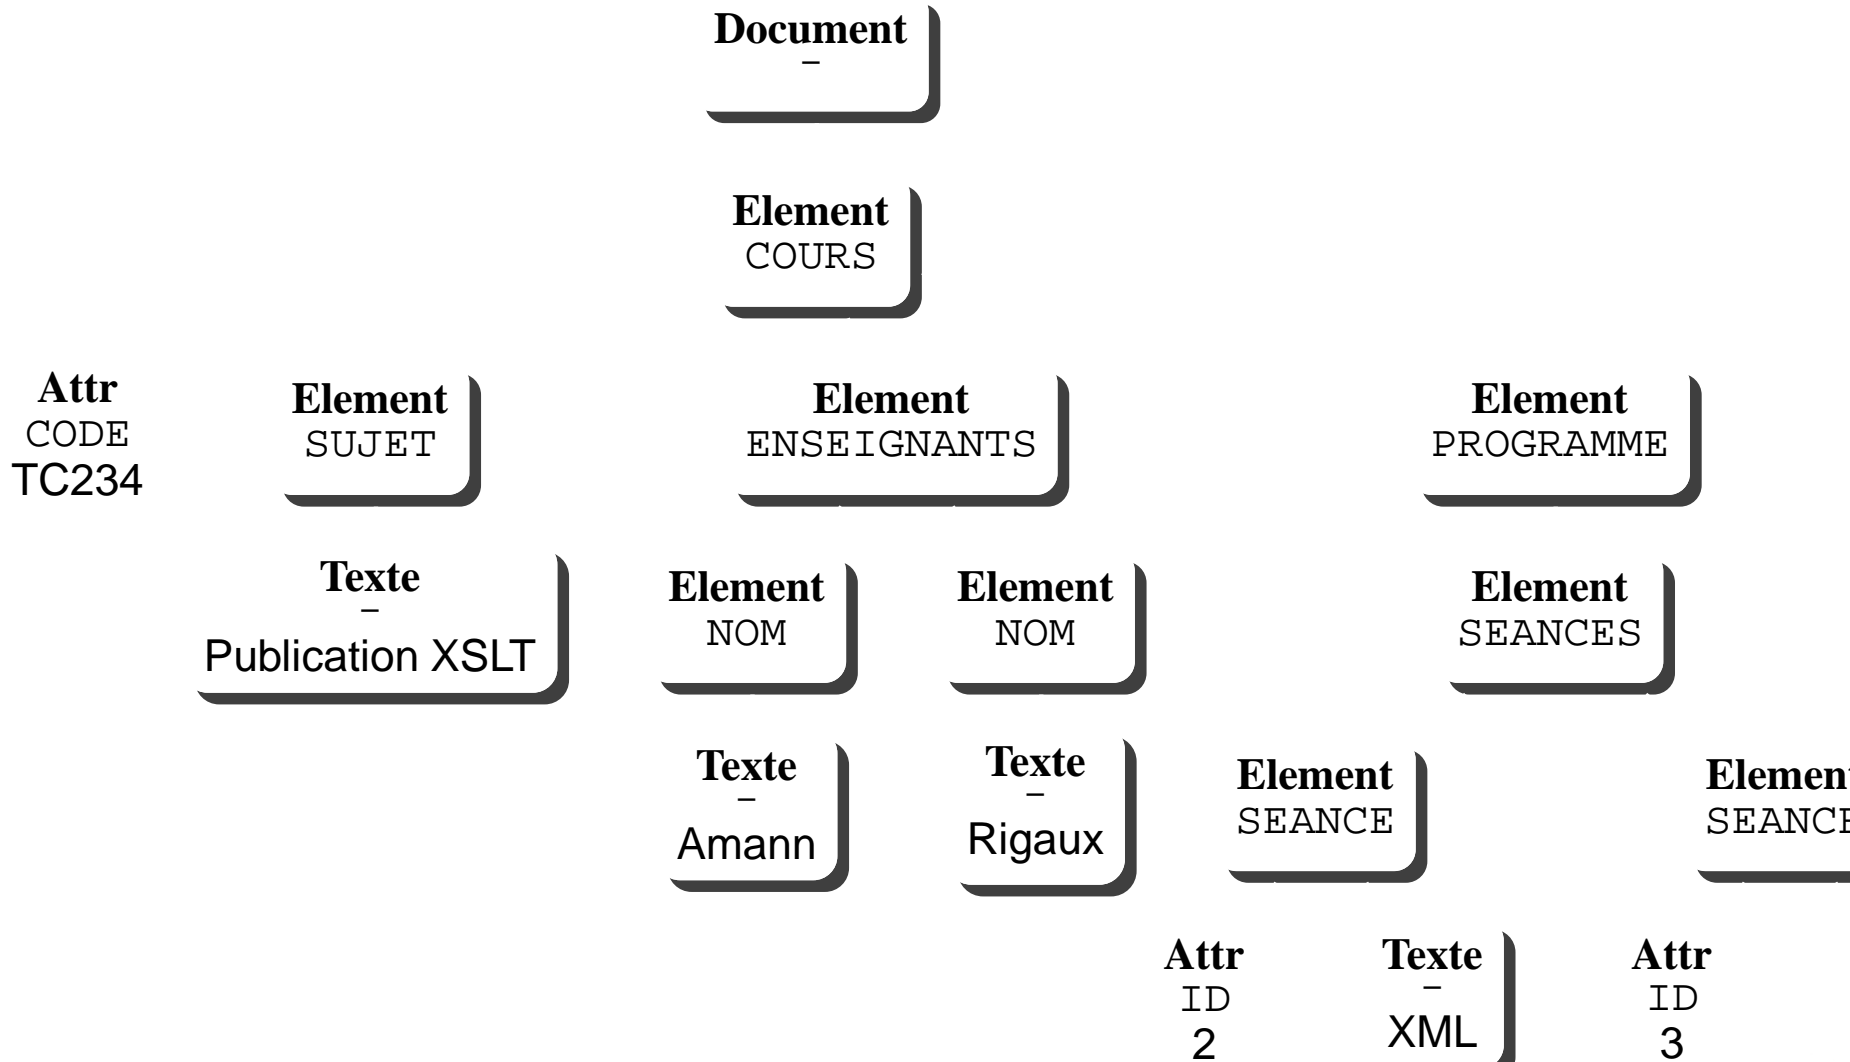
Document
–

Element
COURS

Attr
CODE
TC234

Element
SUJET

Element
ENSEIGNANTS

Element
PROGRAMME

Texte
–
Publication XSLT

Element
NOM

Element
NOM

Element
SEANCES

Texte
–
Amann

Texte
–
Rigaux

Element
SEANCE

Element
SEANC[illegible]

Attr
ID
2

Texte
–
XML

Attr
ID
3